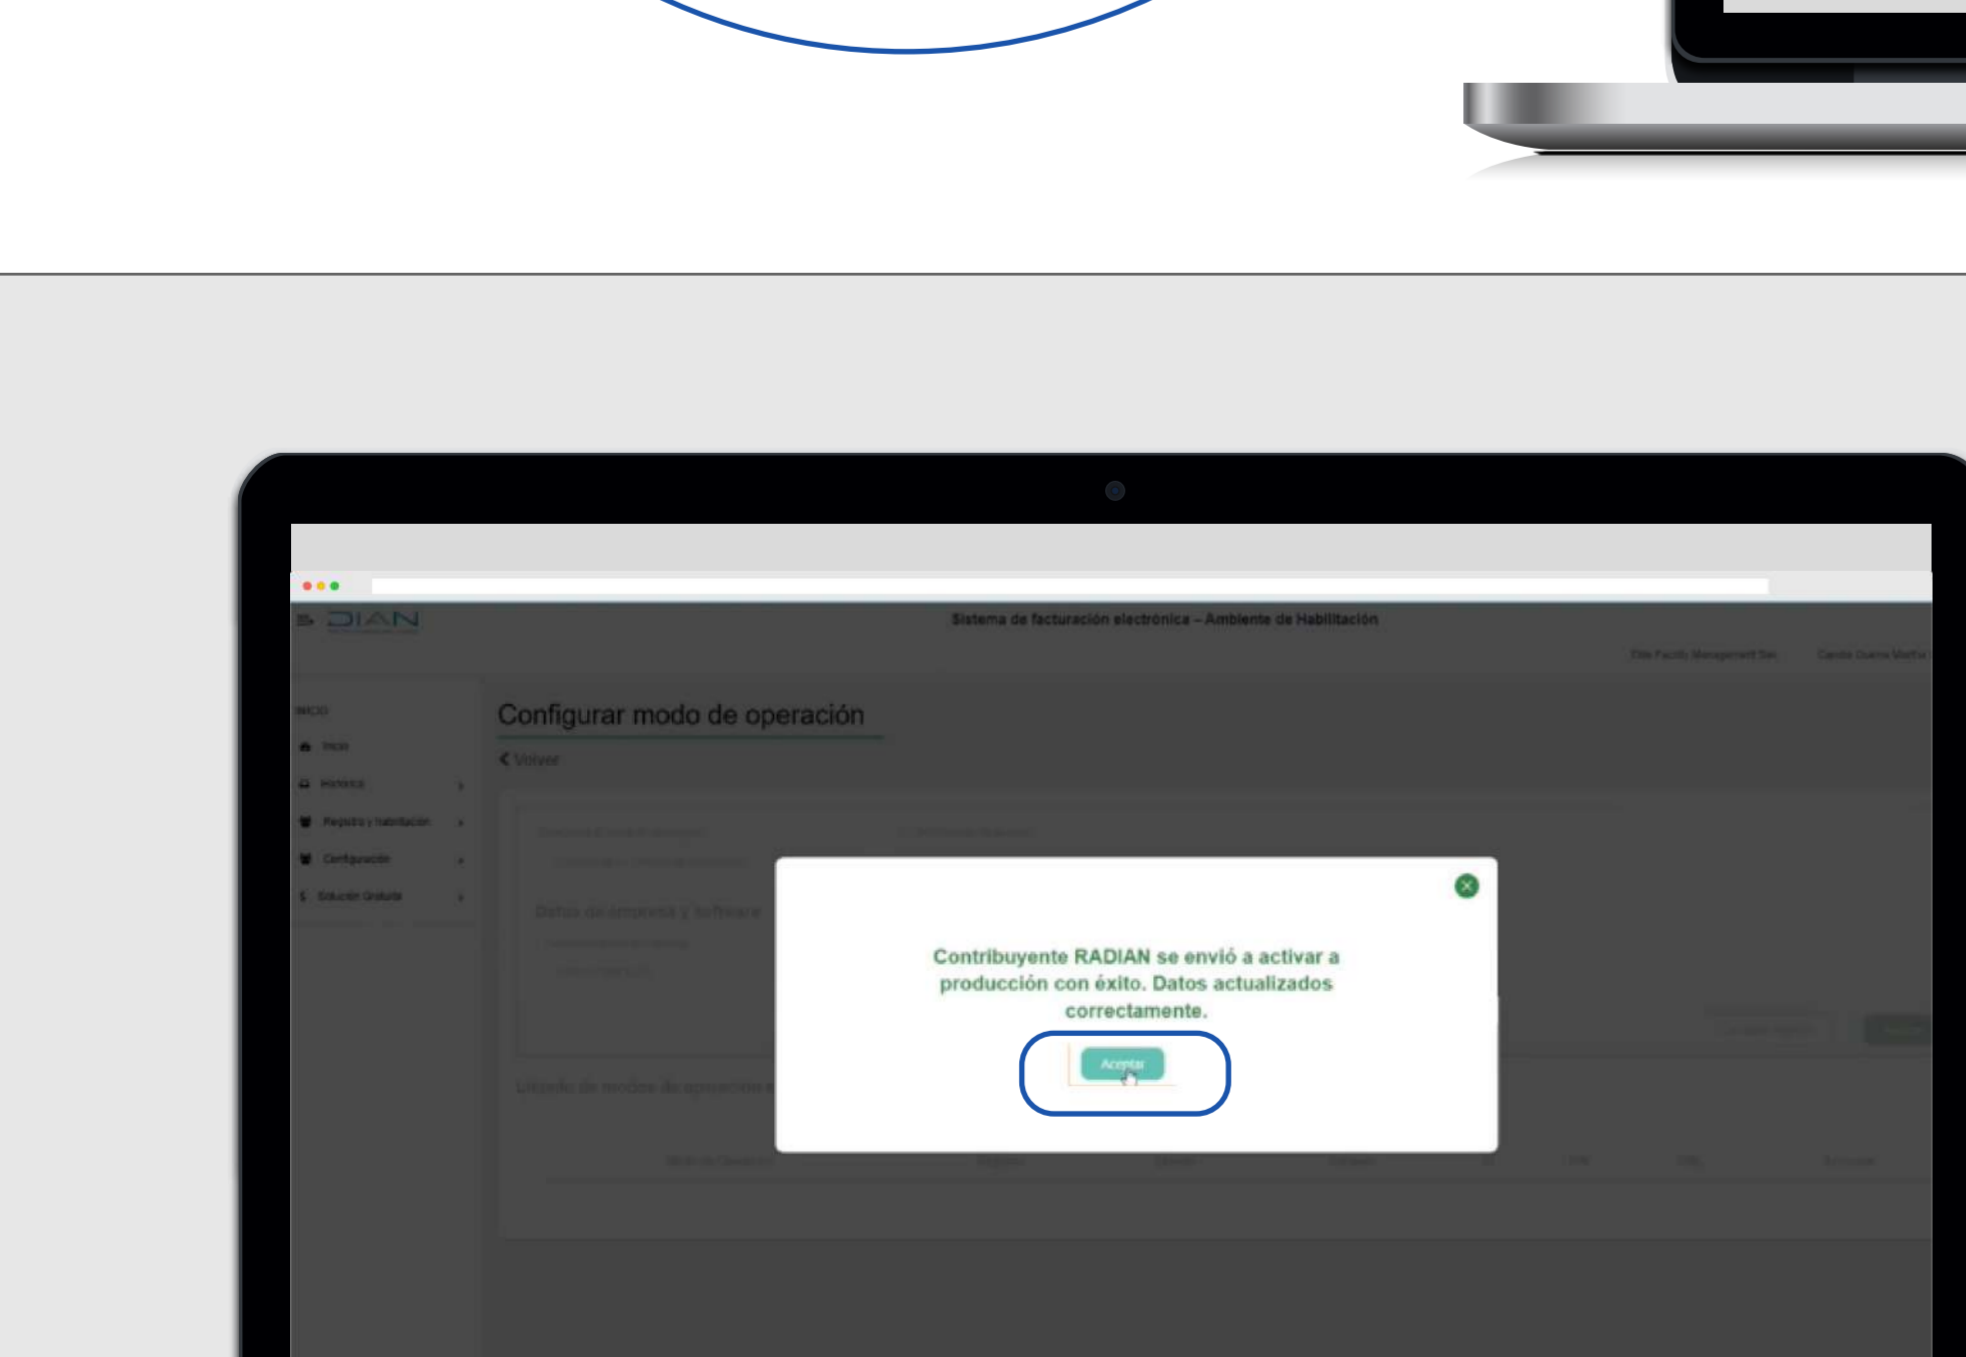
DIAN

Sistema de facturación electrónica – Ambiente de Habilitación

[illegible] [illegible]

INICIO

Inicio

Histórico

Registro y habilitación

Configuración

Solución Gratuita

Configurar modo de operación

Volver

Datos de empresa y software

Listado de modos de operación

Contribuyente RADIAN se envió a activar a producción con éxito. Datos actualizados correctamente.

Aceptar